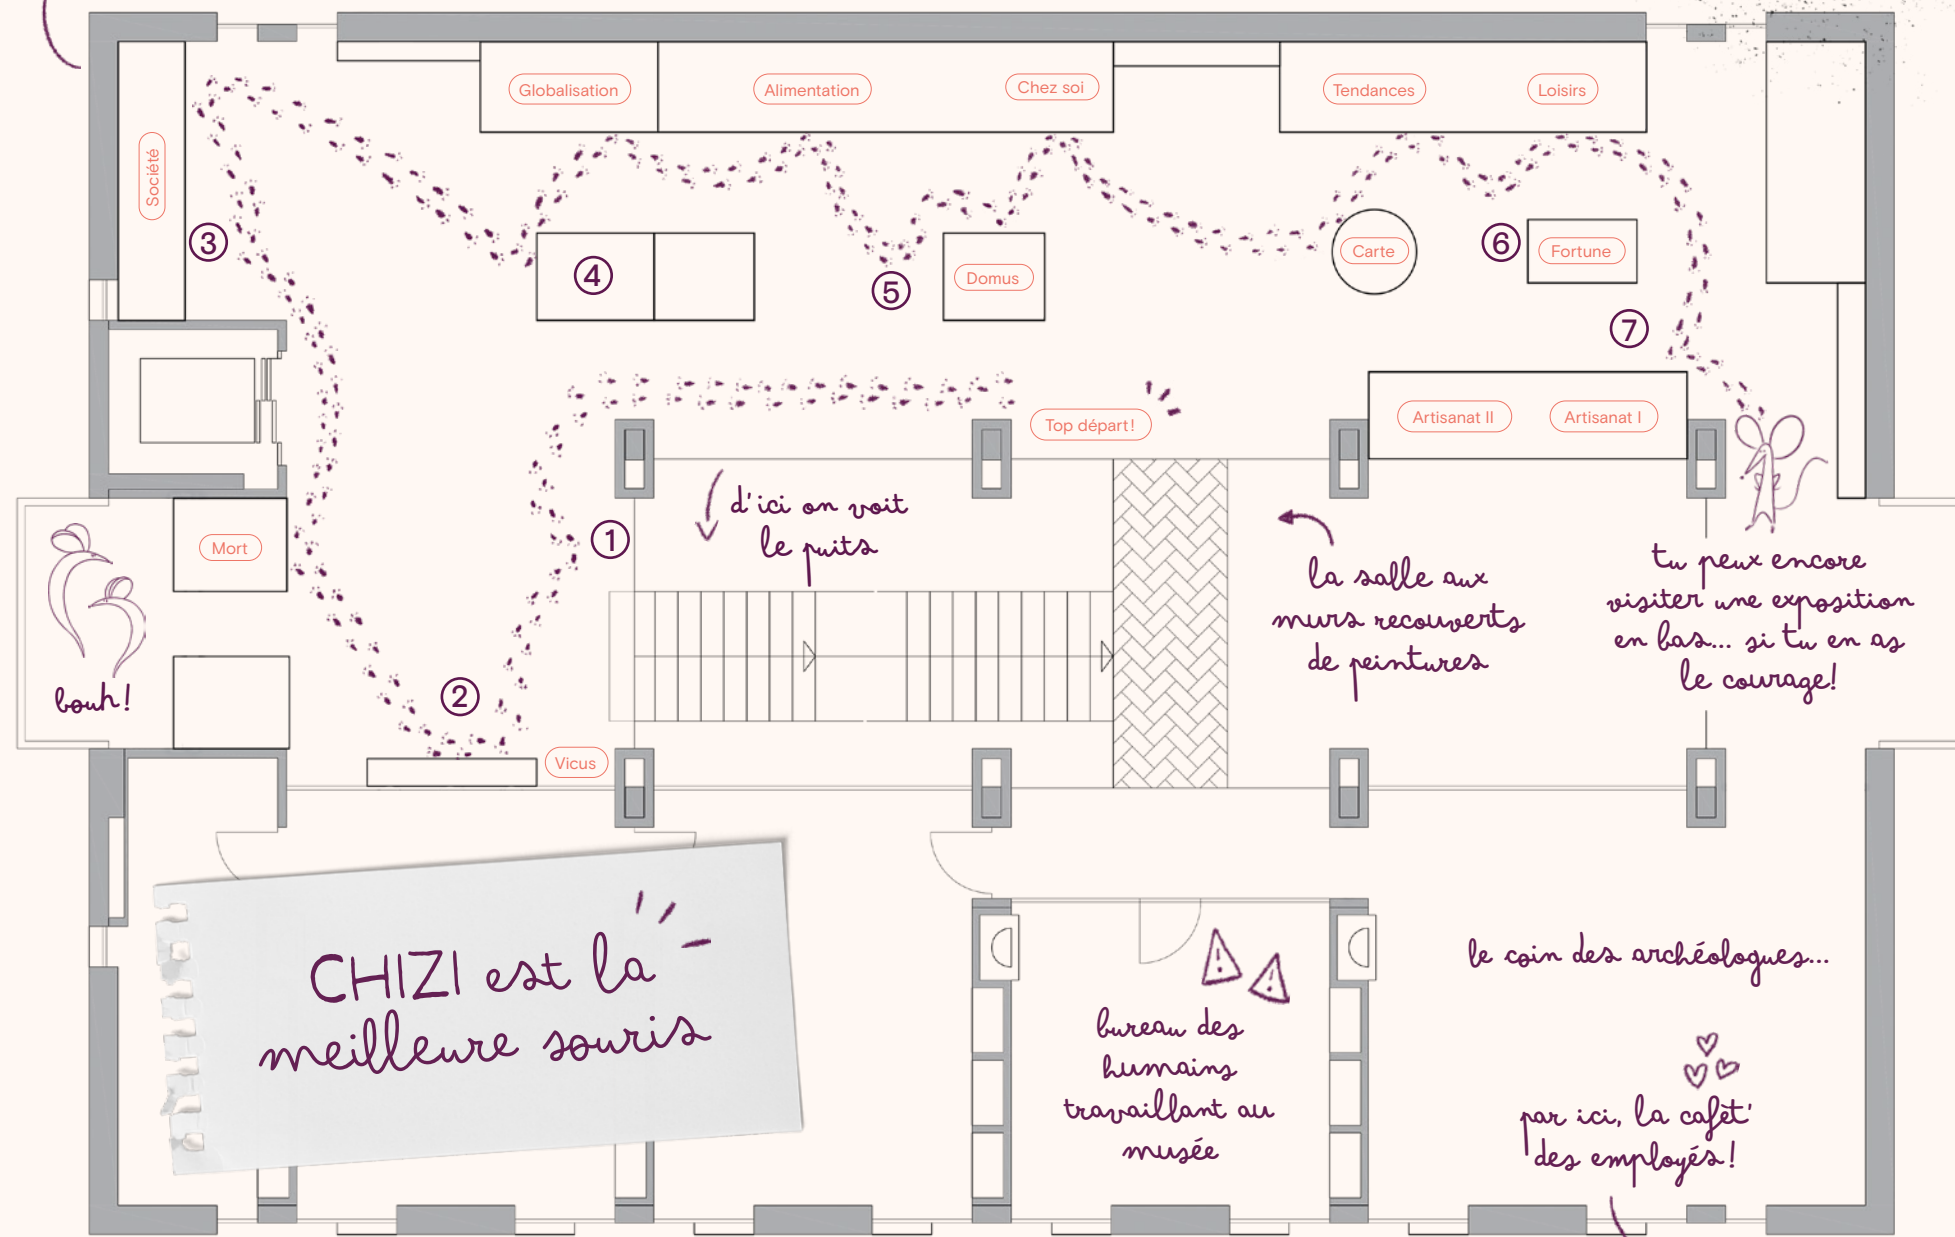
Globalisation
Alimentation
Chez soi
Tendances
Loisirs
Société
3
4
5
Domus
Carte
6
Fortune
7
Top départ!
Artisanat II
Artisanat I
Mort
1
d'ici on voit le puits
la salle aux murs recouverts de peintures
tu peux encore visiter une exposition en bas... si tu en as le courage!
bouh!
2
Vicus
CHIZI est la meilleure souris
bureau des humains travaillant au musée
le coin des archéologues...
par ici, la cafét' des employés!